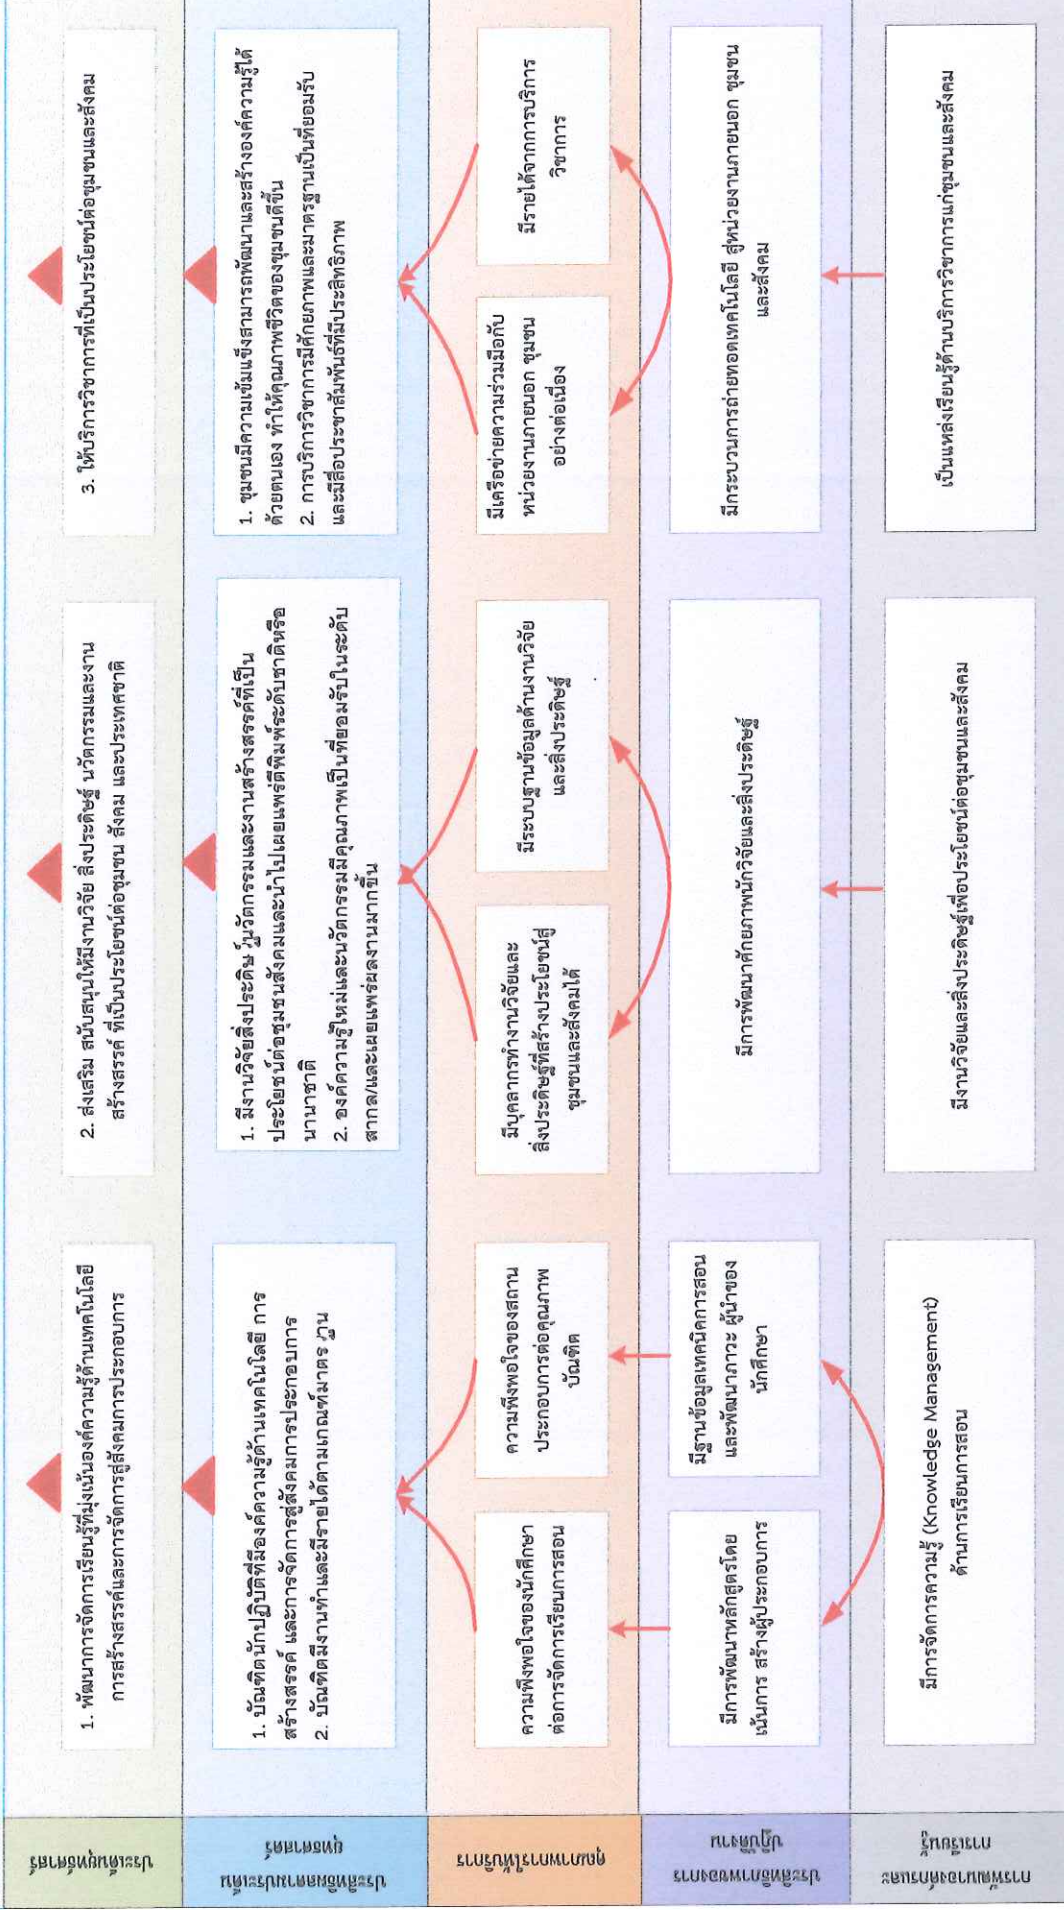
ประเด็นยุทธศาสตร์

1. พัฒนาการจัดการเรียนรู้ที่มุ่งเน้นองค์ความรู้ด้านเทคโนโลยี การสร้างสรรค์และการจัดการสู่สังคมการประกอบการ

2. ส่งเสริม สนับสนุนให้มีงานวิจัย สิ่งประดิษฐ์ นวัตกรรมและงานสร้างสรรค์ ที่เป็นประโยชน์ต่อชุมชน สังคม และประเทศชาติ

3. ให้บริการวิชาการที่เป็นประโยชน์ต่อชุมชนและสังคม

ประสิทธิผลตามประเด็นยุทธศาสตร์

1. บัณฑิตนักปฏิบัติที่มีองค์ความรู้ด้านเทคโนโลยี การสร้างสรรค์ และการจัดการสู่สังคมการประกอบการ
2. บัณฑิตมีงานทำและมีรายได้ตามเกณฑ์มาตรฐาน

1. มีงานวิจัยสิ่งประดิษฐ์ นวัตกรรมและงานสร้างสรรค์ที่เป็นประโยชน์ต่อชุมชนสังคมและนำไปเผยแพร่ตีพิมพ์ระดับชาติหรือนานาชาติ
2. องค์ความรู้ใหม่และนวัตกรรมมีคุณภาพเป็นที่ยอมรับในระดับสากลและเผยแพร่ผลงานมากขึ้น

1. ชุมชนมีความเข้มแข็งสามารถพัฒนาและสร้างองค์ความรู้ได้ด้วยตนเอง ทำให้คุณภาพชีวิตของชุมชนดีขึ้น
2. การบริการวิชาการมีศักยภาพและมาตรฐานเป็นที่ยอมรับและมีเครือข่ายความสัมพันธ์ที่มีประสิทธิภาพ

คุณภาพการให้บริการ

ความพึงพอใจของนักศึกษาต่อการจัดการเรียนการสอน

ความพึงพอใจของสถานประกอบการต่อคุณภาพบัณฑิต

มีบุคลากรทำงานวิจัยและสิ่งประดิษฐ์ที่สร้างประโยชน์สู่ชุมชนและสังคมได้

มีระบบฐานข้อมูลด้านงานวิจัยและสิ่งประดิษฐ์

มีเครือข่ายความร่วมมือกับหน่วยงานภายนอก ชุมชน อย่างต่อเนื่อง

มีรายได้จากการบริการวิชาการ

ประสิทธิภาพของกระบวนการ

มีการพัฒนาหลักสูตรโดยเน้นการ สร้างผู้ประกอบการ

มีฐานข้อมูลเทคนิคการสอนและพัฒนาภาวะ ผู้นำของนักศึกษา

มีการพัฒนาศักยภาพนักวิจัยและสิ่งประดิษฐ์

มีกระบวนการถ่ายทอดเทคโนโลยี สู่หน่วยงานภายนอก ชุมชน และสังคม

การพัฒนาองค์การและการเรียนรู้

มีการจัดการความรู้ (Knowledge Management) ด้านการเรียนการสอน

มีงานวิจัยและสิ่งประดิษฐ์เพื่อประโยชน์ต่อชุมชนและสังคม

เป็นแหล่งเรียนรู้ด้านบริการวิชาการแก่ชุมชนและสังคม